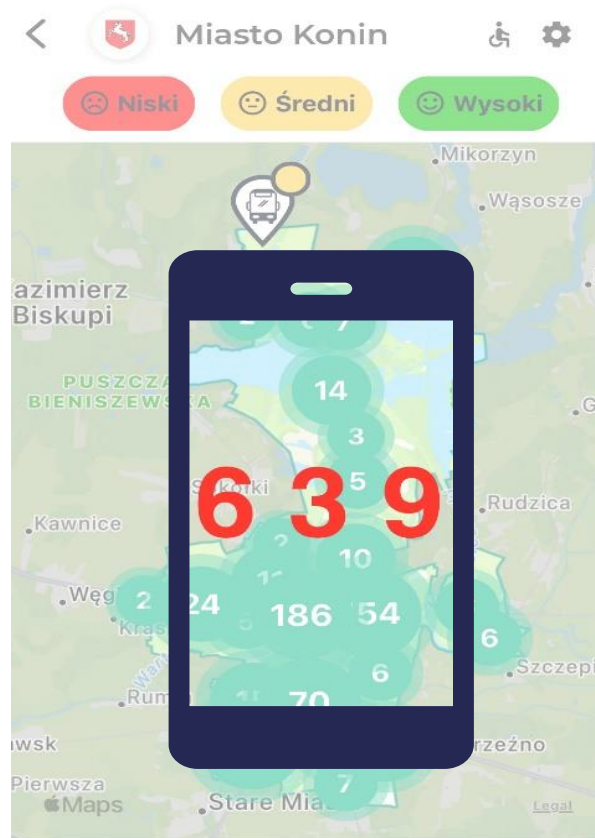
Miasto Konin

Niski
Średni
Wysoki

Mikorzyn
Wąsosze
azimierz Biskupi
PUSZCZA BIENISZEWSKA
Rudzica
Kawnice
Węg
Kras
Rum
Szczepi
iwsk
rzeźno
Pierwsza
Maps
Stare Mia
Legal

14
3
5
10
2
24
186
54
6
6
70
7

6 3 9